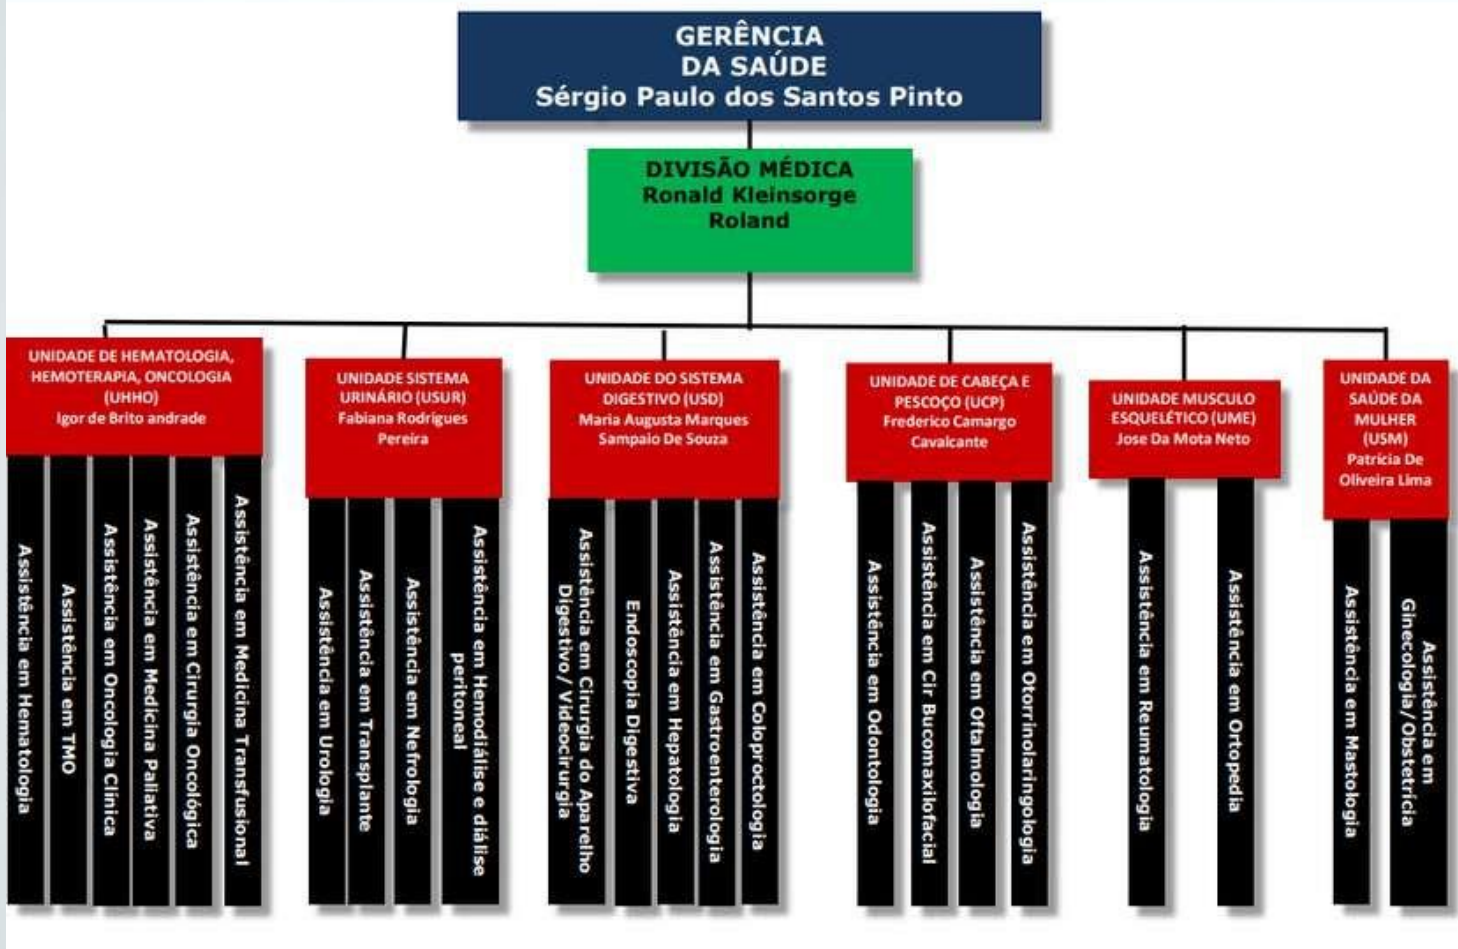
GERÊNCIA
DA SAÚDE
Sérgio Paulo dos Santos Pinto

DIVISÃO MÉDICA
Ronald Kleinsorge
Roland

UNIDADE DE HEMATOLOGIA, HEMOTERAPIA, ONCOLOGIA (UHHO)
Igor de Brito andrade

Assistência em Hematologia
Assistência em TMO
Assistência em Oncologia Clínica
Assistência em Medicina Paliativa
Assistência em Cirurgia Oncológica
Assistência em Medicina Transfusional

UNIDADE SISTEMA URINÁRIO (USUR)
Fabiana Rodrígues Pereira

Assistência em Urologia
Assistência em Transplante
Assistência em Nefrologia
Assistência em Hemodiálise e diálise peritoneal

UNIDADE DO SISTEMA DIGESTIVO (USD)
Maria Augusta Marques Sampaio De Souza

Assistência em Cirurgia do Aparelho Digestivo / Videocirurgia
Endoscopia Digestiva
Assistência em Hepatologia
Assistência em Gastroenterologia
Assistência em Coloproctologia

UNIDADE DE CABEÇA E PESCOÇO (UCP)
Frederico Camargo Cavalcante

Assistência em Odontologia
Assistência em Cir Bucomaxilofacial
Assistência em Oftalmologia
Assistência em Otorrinolaringologia

UNIDADE MUSCULO ESQUELÉTICO (UME)
Jose Da Mota Neto

Assistência em Reumatologia
Assistência em Ortopedia

UNIDADE DA SAÚDE DA MULHER (USM)
Patrícia De Oliveira Lima

Assistência em Mastologia
Assistência em Ginecologia/Obstetrícia